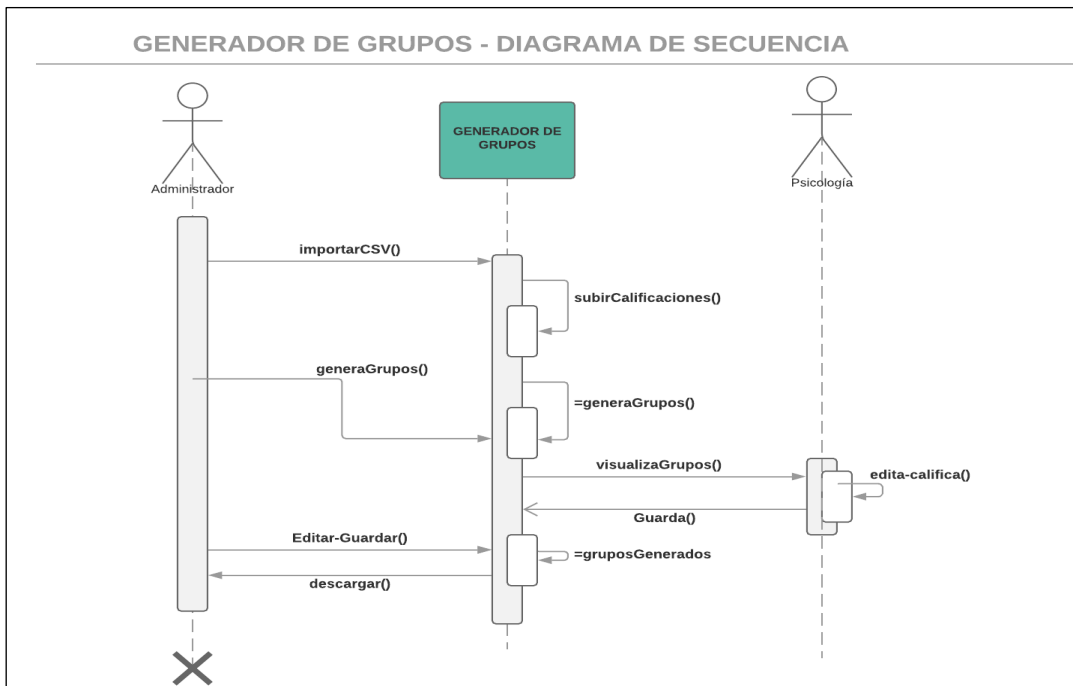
GENERADOR DE GRUPOS - DIAGRAMA DE SECUENCIA

Administrador

GENERADOR DE GRUPOS

Psicología

importarCSV()

subirCalificaciones()

generaGrupos()

=generaGrupos()

visualizaGrupos()

edita-califica()

Guarda()

Editar-Guardar()

=gruposGenerados

descargar()